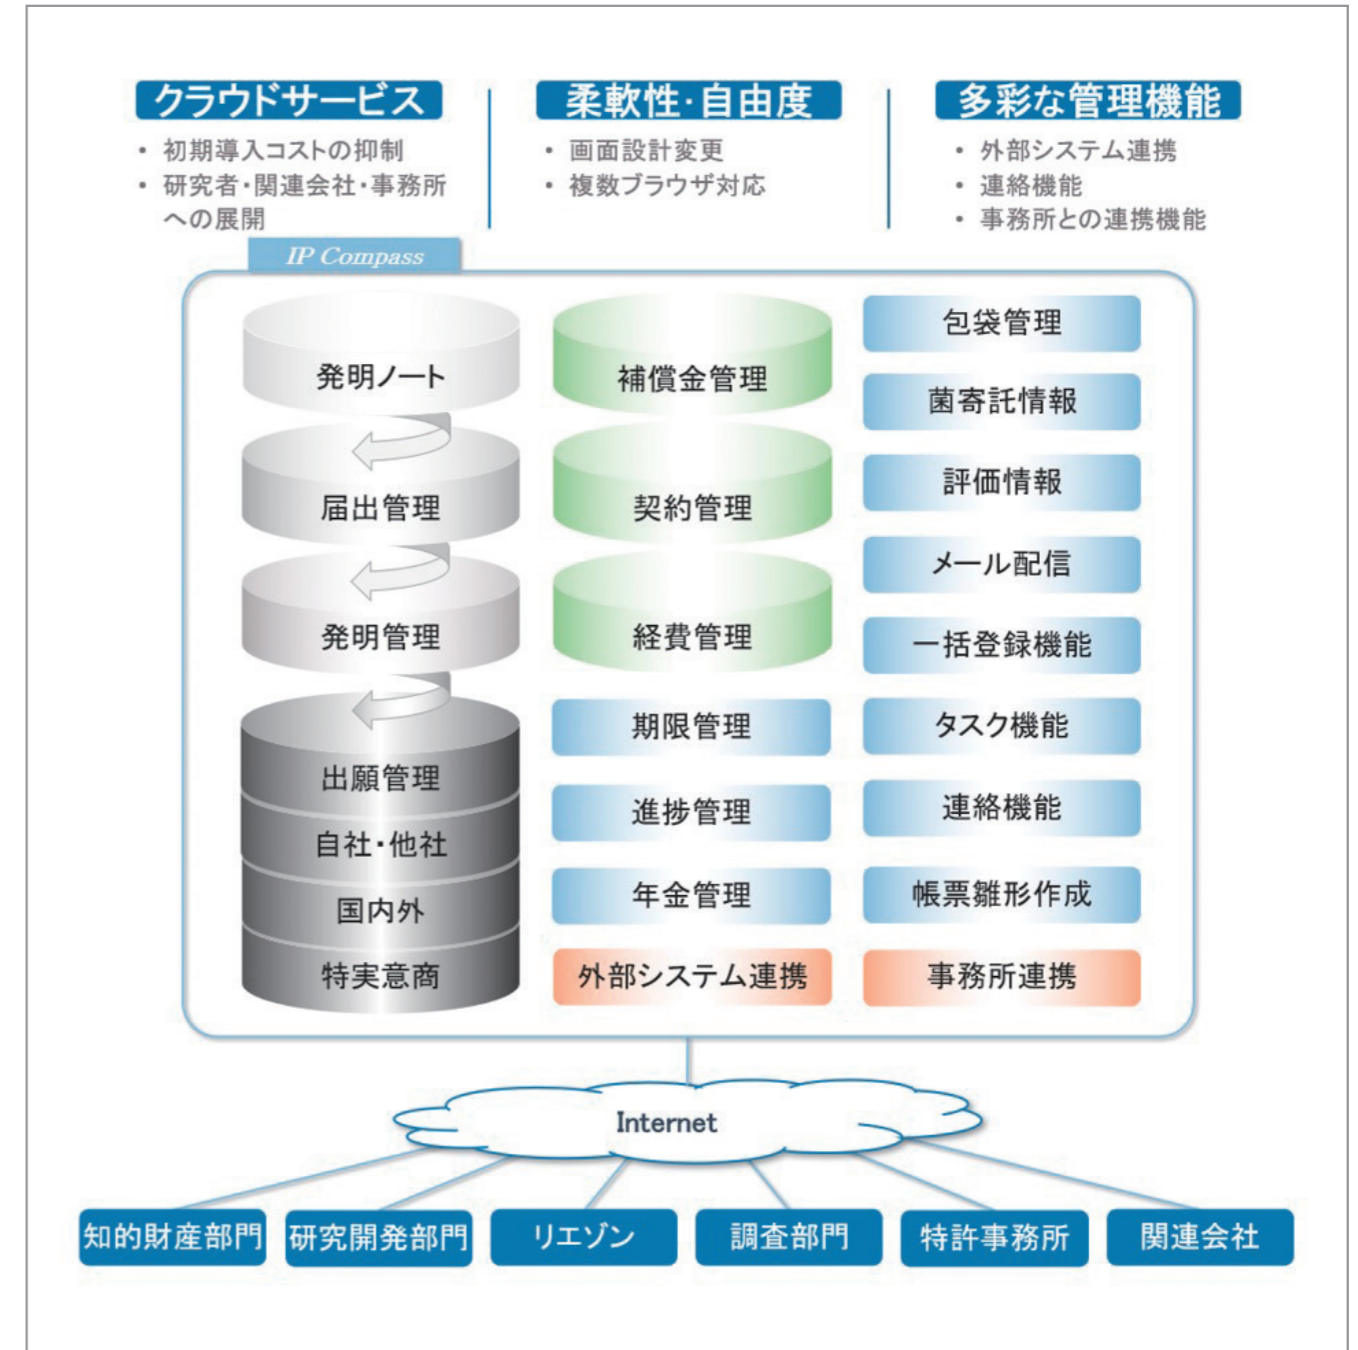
クラウドサービス
・初期導入コストの抑制
・研究者・関連会社・事務所への展開

柔軟性・自由度
・画面設計変更
・複数ブラウザ対応

多彩な管理機能
・外部システム連携
・連絡機能
・事務所との連携機能

IP Compass

発明ノート
届出管理
発明管理
出願管理
自社・他社
国内外
特実意商

補償金管理
契約管理
経費管理
期限管理
進捗管理
年金管理
外部システム連携

包袋管理
菌寄託情報
評価情報
メール配信
一括登録機能
タスク機能
連絡機能
帳票雛形作成
事務所連携

Internet

知的財産部門
研究開発部門
リエゾン
調査部門
特許事務所
関連会社